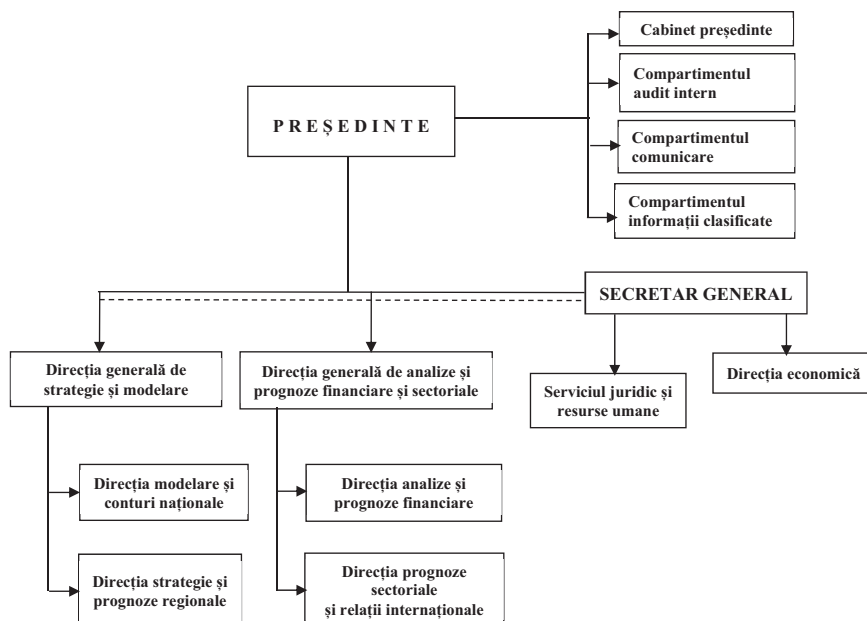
PREȘEDINTE

Cabinet președinte

Compartimentul audit intern

Compartimentul comunicare

Compartimentul informații clasificate

SECRETAR GENERAL

Direcția generală de strategie și modelare

Direcția generală de analize și prognoze financiare și sectoriale

Serviciul juridic și resurse umane

Direcția economică

Direcția modelare și conturi naționale

Direcția strategie și prognoze regionale

Direcția analize și prognoze financiare

Direcția prognoze sectoriale și relații internaționale